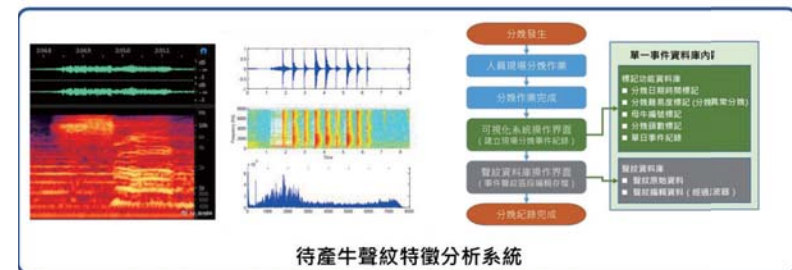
分娩發生

人員現場分娩作業

分娩作業完成

可視化系統操作界面
(建立現場分娩事件紀錄)

聲紋資料庫操作界面
(事件聲紋區段編輯存檔)

分娩紀錄完成

單一事件資料庫內容

標記功能資料庫
■ 分娩日期時間標記
■ 分娩難易度標記(分娩異常分類)
■ 母牛編號標記
■ 分娩頭數標記
■ 單日事件紀錄

聲紋資料庫
■ 聲紋原始資料
■ 聲紋編輯資料(經過濾器)

待產牛聲紋特徵分析系統